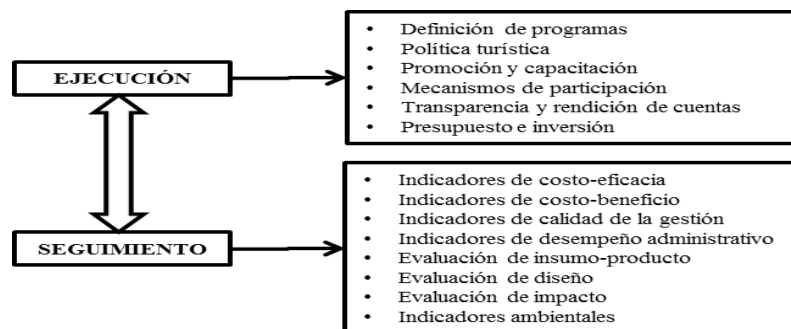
EJECUCIÓN

- Definición de programas
- Política turística
- Promoción y capacitación
- Mecanismos de participación
- Transparencia y rendición de cuentas
- Presupuesto e inversión

SEGUIMIENTO

- Indicadores de costo-eficacia
- Indicadores de costo-beneficio
- Indicadores de calidad de la gestión
- Indicadores de desempeño administrativo
- Evaluación de insumo-producto
- Evaluación de diseño
- Evaluación de impacto
- Indicadores ambientales